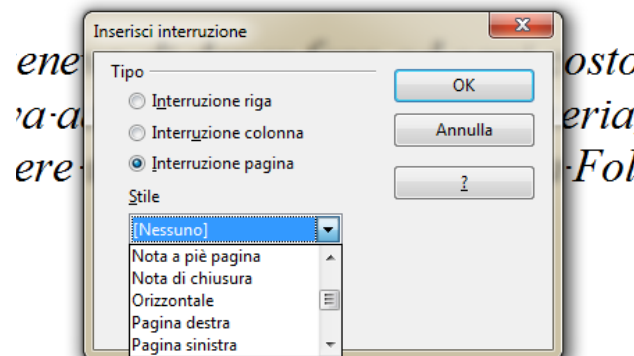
ene

va·a

ere

osto

eria

·Fol

Inserisci interruzione

Tipo

Interruzione riga

Interruzione colonna

Interruzione pagina

Stile

[Nessuno]

Nota a piè pagina

Nota di chiusura

Orizzontale

Pagina destra

Pagina sinistra

OK

Annulla

?